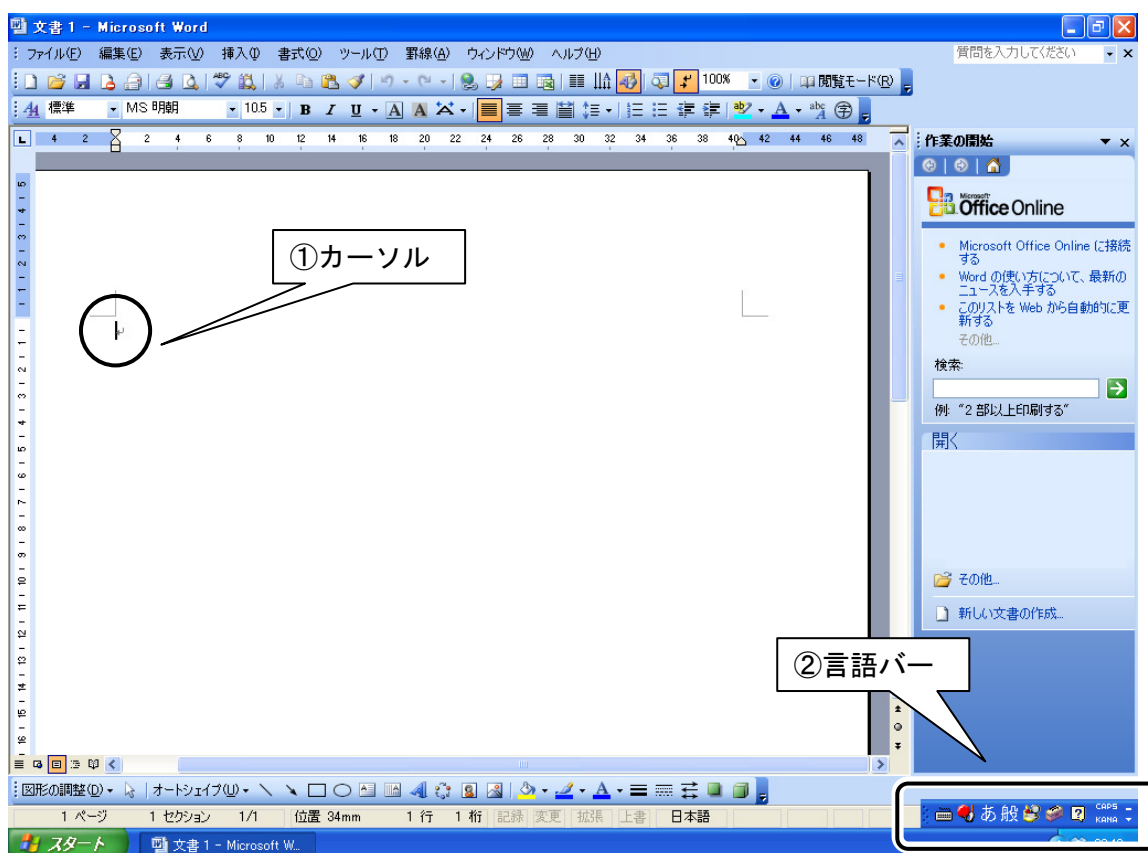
文書 1 - Microsoft Word

ファイル(F) 編集(E) 表示(V) 挿入(I) 書式(O) ツール(T) 罫線(A) ウィンドウ(W) ヘルプ(H)

質問を入力してください

100% 閲覧モード(R)

標準 MS 明朝 10.5 B I U A A

4 2 2 4 6 8 10 12 14 16 18 20 22 24 26 28 30 32 34 36 38 40 42 44 46 48

①カーソル

作業の開始

Office Online

Microsoft Office Online に接続する

Word の使い方について、最新のニュースを入手する

このリストを Web から自動的に更新する

その他...

検索:

例: "2 部以上印刷する"

開く

その他...

新しい文書の作成...

②言語バー

図形の調整(D) オートシェイプ(U)

1 ページ 1 セクション 1/1 位置 34mm 1 行 1 桁 記録 変更 拡張 上書 日本語

スタート 文書 1 - Microsoft W...

あ 般 CAPS KANA